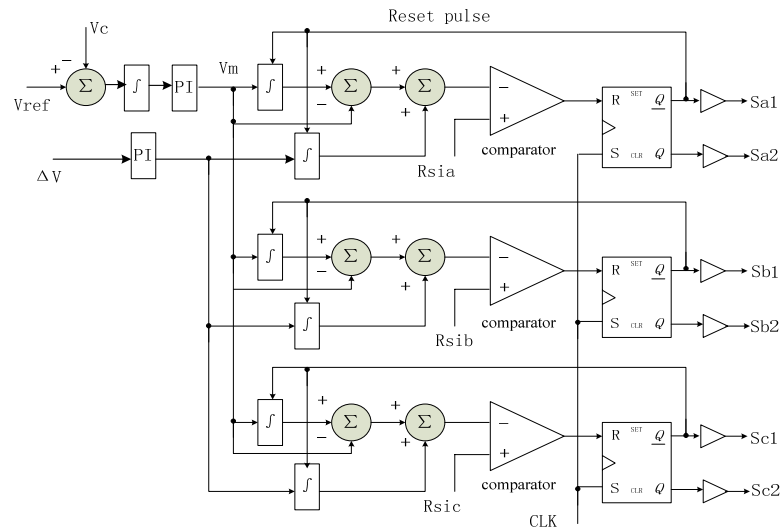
Reset pulse

Vc

$-$

$+$

$\Sigma$

$\int$

PI

Vm

Vref

$\int$

$+$

$\Sigma$

$-$

$+$

$\Sigma$

$+$

$-$

$+$

comparator

R SET $Q$

S CLR $Q$

Sa1

Sa2

$\Delta$V

PI

$\int$

Rsia

$\int$

$+$

$\Sigma$

$-$

$+$

$\Sigma$

$+$

$-$

$+$

comparator

R SET $Q$

S CLR $Q$

Sb1

Sb2

$\int$

Rsib

$\int$

$+$

$\Sigma$

$-$

$+$

$\Sigma$

$+$

$-$

$+$

comparator

R SET $Q$

S CLR $Q$

Sc1

Sc2

$\int$

Rsic

CLK